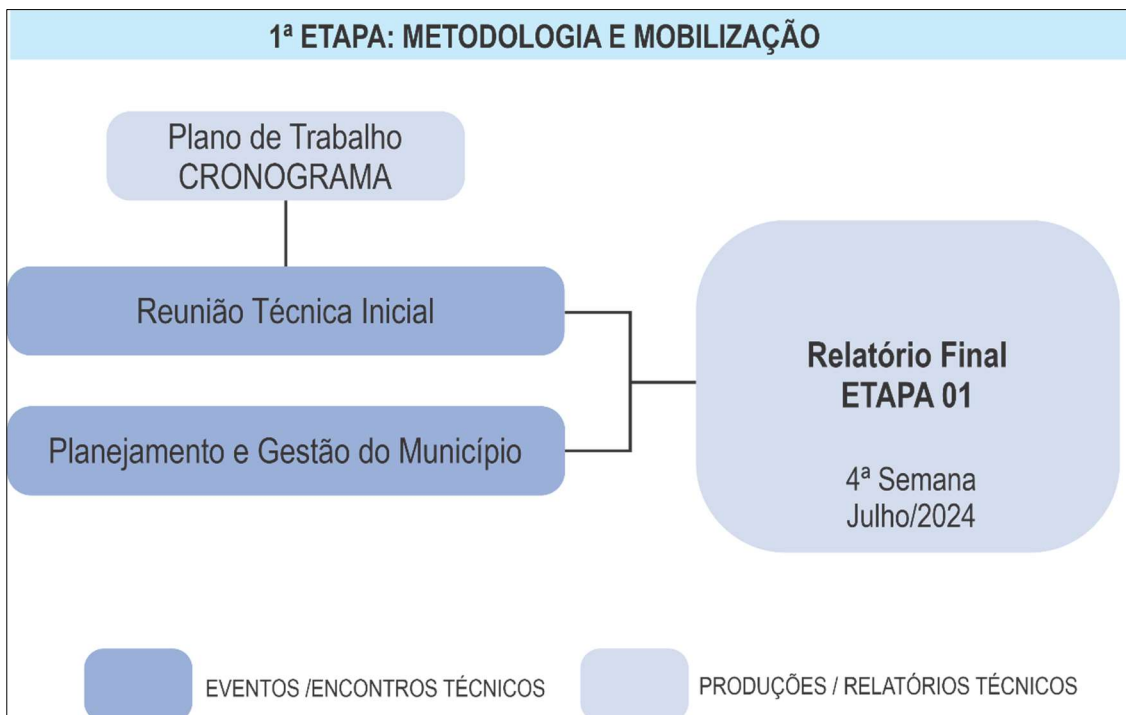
1ª ETAPA: METODOLOGIA E MOBILIZAÇÃO

Plano de Trabalho
CRONOGRAMA

Reunião Técnica Inicial

Planejamento e Gestão do Município

Relatório Final
ETAPA 01

4ª Semana
Julho/2024

EVENTOS /ENCONTROS TÉCNICOS

PRODUÇÕES / RELATÓRIOS TÉCNICOS